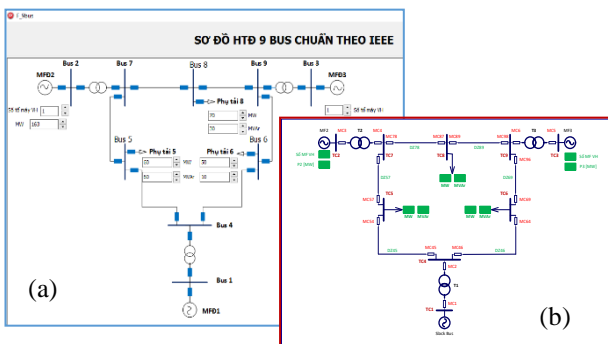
F_9bus

SƠ ĐỒ HTĐ 9 BUS CHUẨN THEO IEEE

Bus 2
Bus 7
Bus 8
Bus 9
Bus 3
MFĐ2
MFĐ3
Số tổ máy (U) 1
1 Số tổ máy (U)
MW 163
Phụ tải 8
MW
MVAr
Bus 5
Bus 6
Phụ tải 5
Phụ tải 6
MW
MVAr
Bus 4
Bus 1
MFĐ1

(a)

MF2
MC3
T2
MC4
MC7
MC8
MC6
T3
MC5
MF3
TC2
TC8
TC3
TC5
TC6
MW
MVAr
TC4
MC2
T1
MC1
TC1
Black Bus

(b)